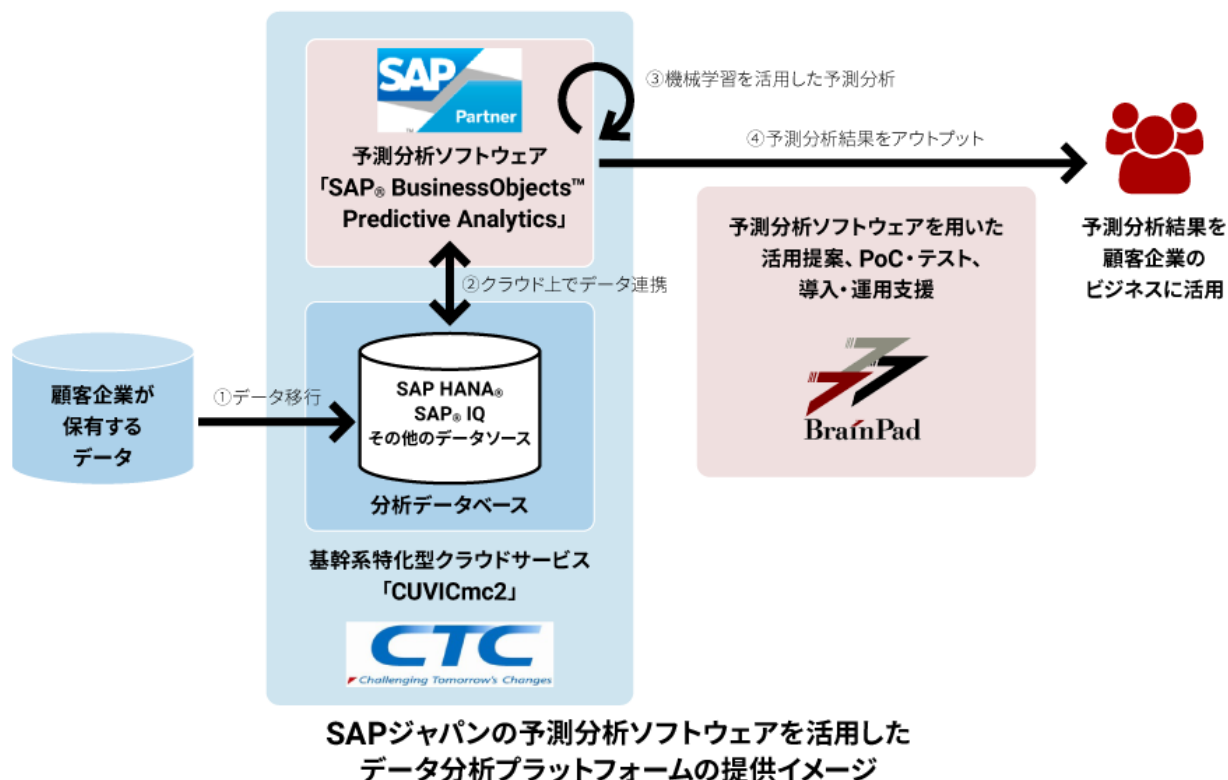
SAP Partner

③機械学習を活用した予測分析

予測分析ソフトウェア
「SAP® BusinessObjects™ Predictive Analytics」

④予測分析結果をアウトプット

予測分析結果を顧客企業のビジネスに活用

予測分析ソフトウェアを用いた活用提案、PoC・テスト、導入・運用支援

②クラウド上でデータ連携

BrainPad

顧客企業が保有するデータ

①データ移行

SAP HANA®
SAP® IQ
その他のデータソース

分析データベース

基幹系特化型クラウドサービス
「CUVICmc2」

CTC
Challenging Tomorrow's Changes

SAPジャパンの予測分析ソフトウェアを活用したデータ分析プラットフォームの提供イメージ